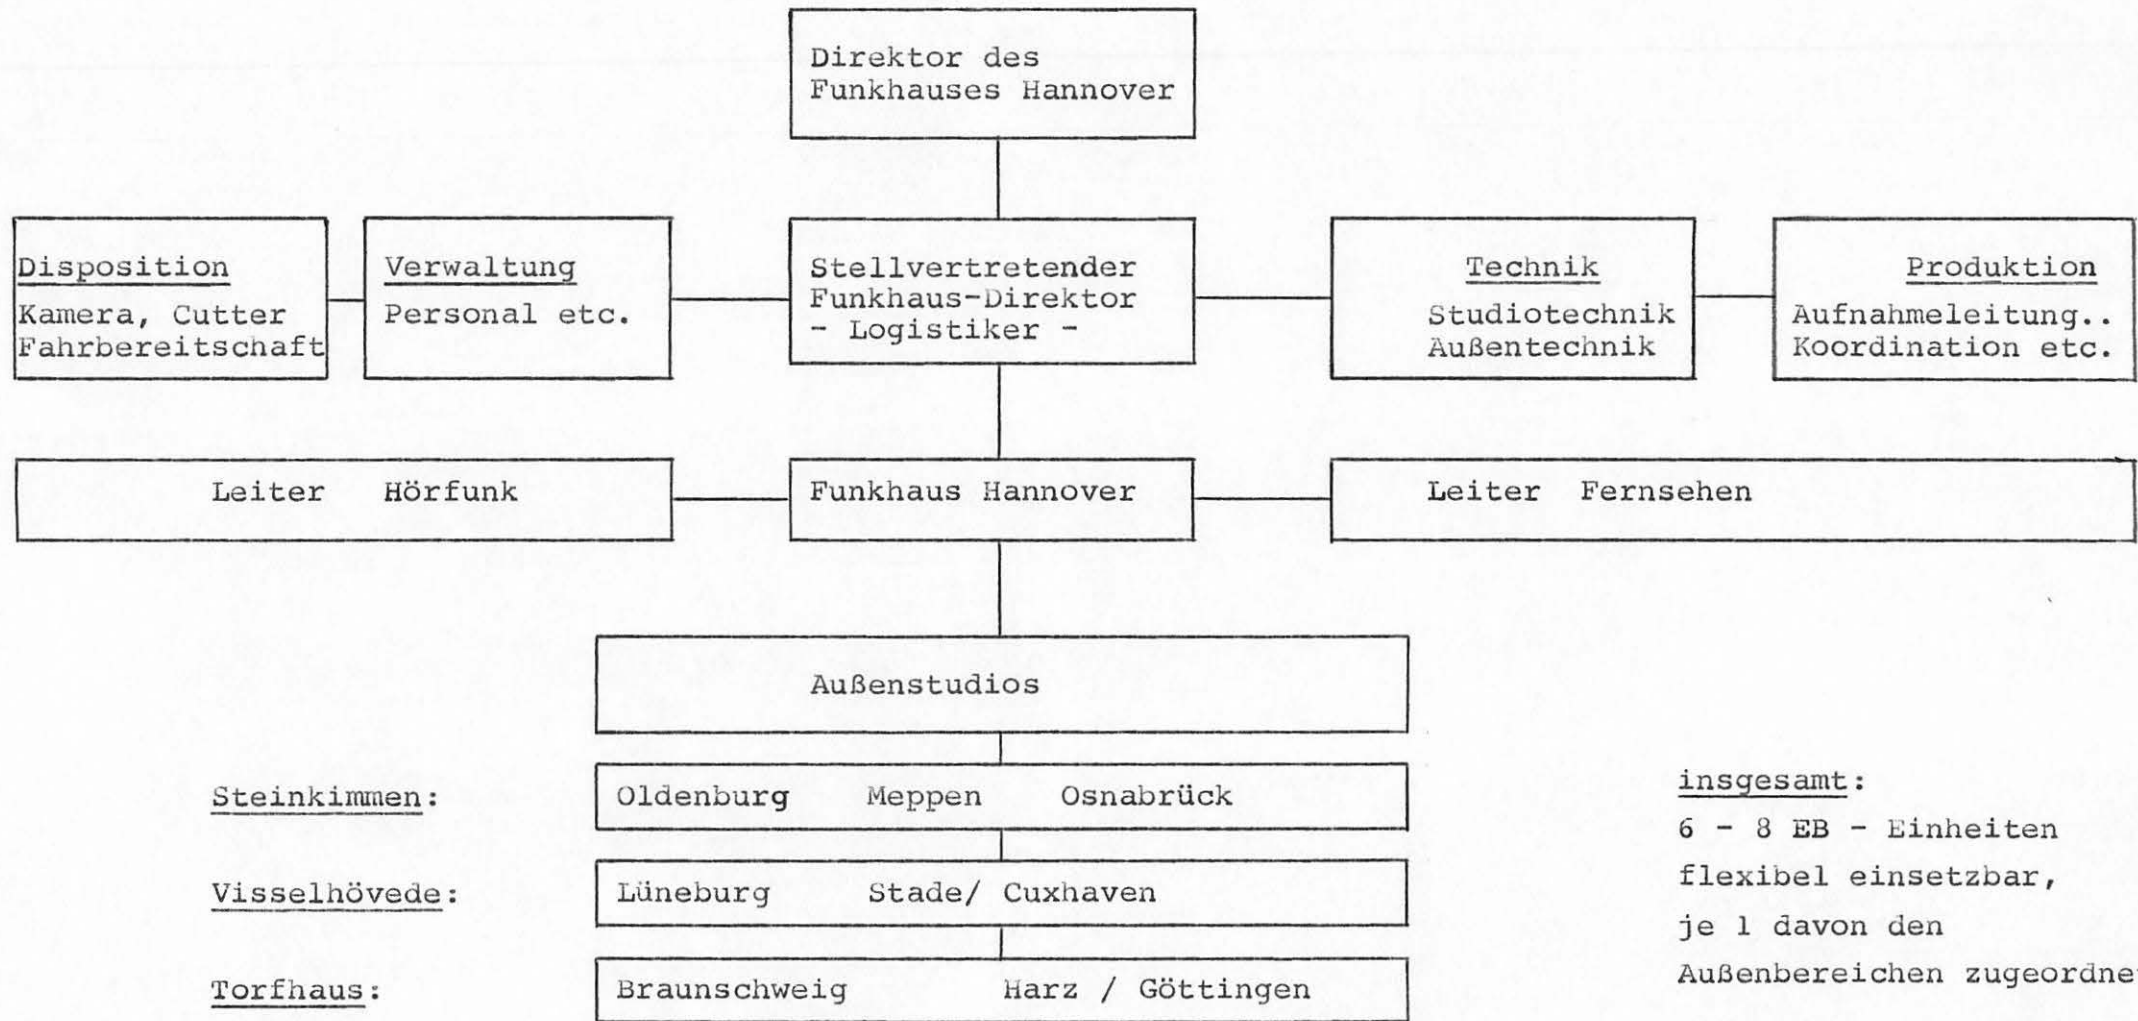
Direktor des Funkhauses Hannover

Disposition
Kamera, Cutter
Fahrbereitschaft

Verwaltung
Personal etc.

Stellvertretender Funkhaus-Direktor
- Logistiker -

Technik
Studiotechnik
Außentechnik

Produktion
Aufnahmeleitung..
Koordination etc.

Leiter Hörfunk

Funkhaus Hannover

Leiter Fernsehen

Außenstudios

Steinkimmen: Oldenburg Meppen Osnabrück

Visselhövede: Lüneburg Stade/ Cuxhaven

Torfhaus: Braunschweig Harz / Göttingen

insgesamt:
6 - 8 EB - Einheiten flexibel einsetzbar, je 1 davon den Außenbereichen zugeordne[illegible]